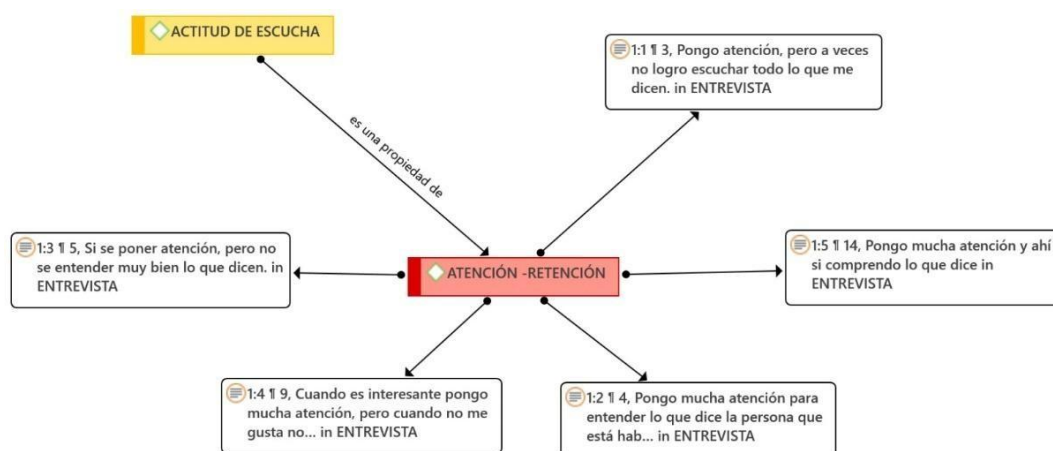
ACTITUD DE ESCUCHA

es una propiedad de

1:1 ¶ 3, Pongo atención, pero a veces no logro escuchar todo lo que me dicen. in ENTREVISTA

1:3 ¶ 5, Si se poner atención, pero no se entender muy bien lo que dicen. in ENTREVISTA

ATENCIÓN -RETENCIÓN

1:5 ¶ 14, Pongo mucha atención y ahí si comprendo lo que dice in ENTREVISTA

1:4 ¶ 9, Cuando es interesante pongo mucha atención, pero cuando no me gusta no... in ENTREVISTA

1:2 ¶ 4, Pongo mucha atención para entender lo que dice la persona que está hab... in ENTREVISTA